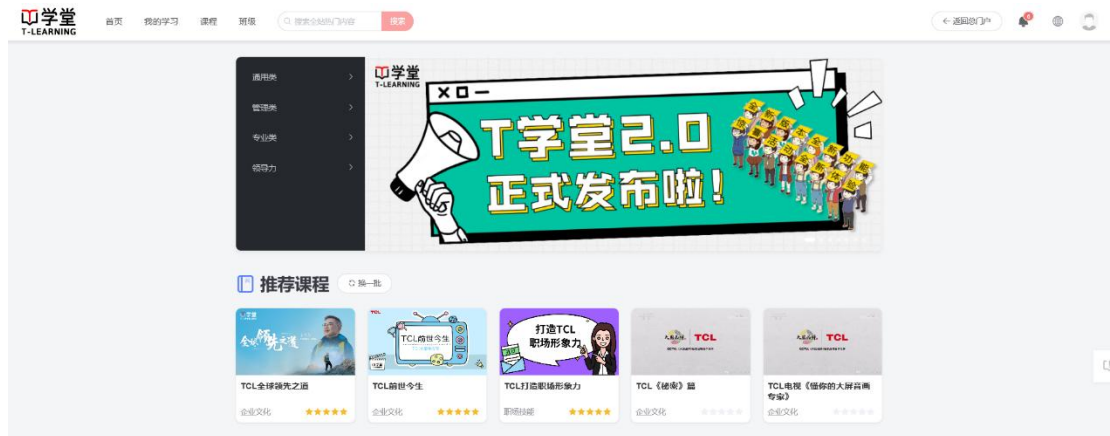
T学堂
T-LEARNING

首页 我的学习 课程 班级

搜索全站热门内容

搜索

← 返回总门户

通用类
管理类
专业类
领导力

T学堂
T-LEARNING

T学堂2.0
正式发布啦！

推荐课程

换一批

TCL全球领先之道
企业文化

TCL前世今生
企业文化

TCL打造职场形象力
职场技能

TCL《秘密》篇
企业文化

TCL电视《做你的大屏音画专家》
企业文化